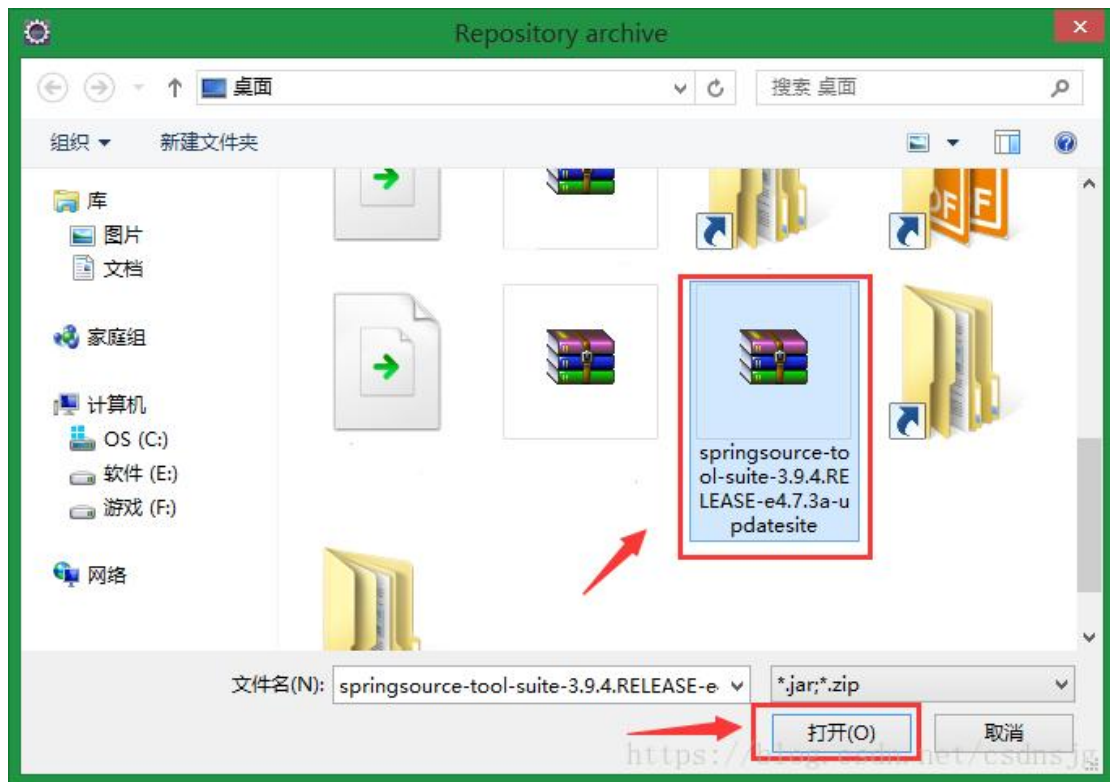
Repository archive

桌面

搜索 桌面

组织 ▾ 新建文件夹

库
图片
文档

家庭组

计算机
OS (C:)
软件 (E:)
游戏 (F:)

网络

springsource-tool-suite-3.9.4.RELEASE-e4.7.3a-updatesite

文件名(N): springsource-tool-suite-3.9.4.RELEASE-e

*.jar;*.zip

打开(O)

取消

https://blog.csdn.net/csdnsjg